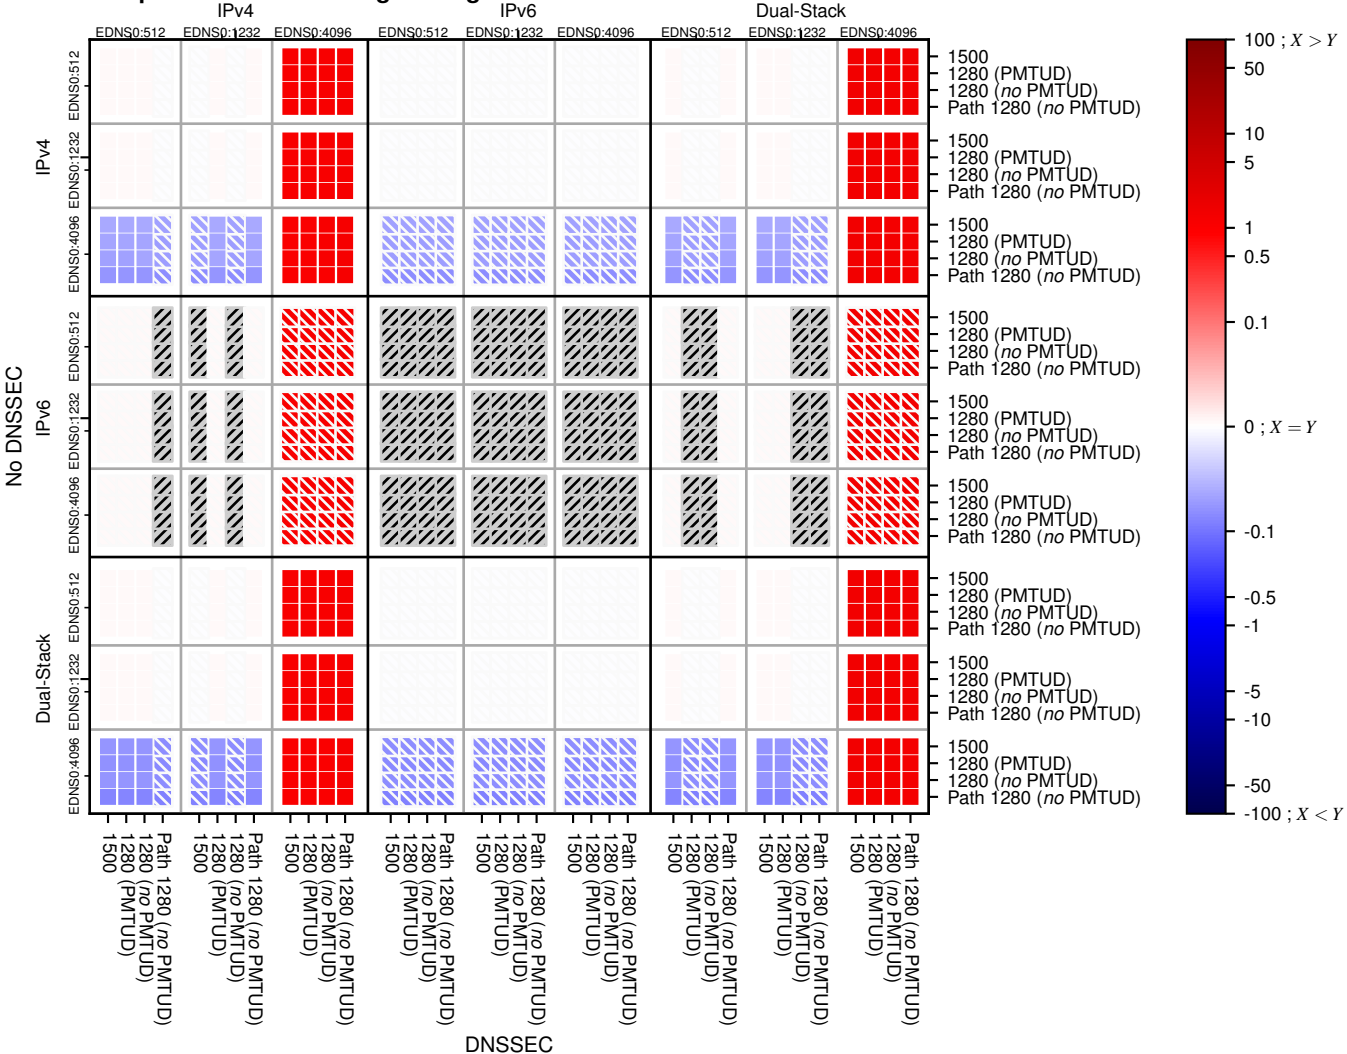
IPv4 IPv6 Dual-Stack

EDNS0:512 EDNS0:1232 EDNS0:4096 EDNS0:512 EDNS0:1232 EDNS0:4096 EDNS0:512 EDNS0:1232 EDNS0:4096

No DNSSEC

IPv4
EDNS0:512
EDNS0:1232
EDNS0:4096

IPv6
EDNS0:512
EDNS0:1232
EDNS0:4096

Dual-Stack
EDNS0:512
EDNS0:1232
EDNS0:4096

1500
1280 (PMTUD)
1280 (*no* PMTUD)
Path 1280 (*no* PMTUD)

1500
1280 (PMTUD)
1280 (*no* PMTUD)
Path 1280 (*no* PMTUD)

1500
1280 (PMTUD)
1280 (*no* PMTUD)
Path 1280 (*no* PMTUD)

1500
1280 (PMTUD)
1280 (*no* PMTUD)
Path 1280 (*no* PMTUD)

1500
1280 (PMTUD)
1280 (*no* PMTUD)
Path 1280 (*no* PMTUD)

1500
1280 (PMTUD)
1280 (*no* PMTUD)
Path 1280 (*no* PMTUD)

1500
1280 (PMTUD)
1280 (*no* PMTUD)
Path 1280 (*no* PMTUD)

1500
1280 (PMTUD)
1280 (*no* PMTUD)
Path 1280 (*no* PMTUD)

1500
1280 (PMTUD)
1280 (*no* PMTUD)
Path 1280 (*no* PMTUD)

100 ; $X > Y$
50
10
5
1
0.5
0.1
0 ; $X = Y$
-0.1
-0.5
-1
-5
-10
-50
-100 ; $X < Y$

1500 1280 (PMTUD) 1280 (*no* PMTUD) Path 1280 (*no* PMTUD)
1500 1280 (PMTUD) 1280 (*no* PMTUD) Path 1280 (*no* PMTUD)
1500 1280 (PMTUD) 1280 (*no* PMTUD) Path 1280 (*no* PMTUD)
1500 1280 (PMTUD) 1280 (*no* PMTUD) Path 1280 (*no* PMTUD)
1500 1280 (PMTUD) 1280 (*no* PMTUD) Path 1280 (*no* PMTUD)
1500 1280 (PMTUD) 1280 (*no* PMTUD) Path 1280 (*no* PMTUD)
1500 1280 (PMTUD) 1280 (*no* PMTUD) Path 1280 (*no* PMTUD)
1500 1280 (PMTUD) 1280 (*no* PMTUD) Path 1280 (*no* PMTUD)
1500 1280 (PMTUD) 1280 (*no* PMTUD) Path 1280 (*no* PMTUD)

DNSSEC